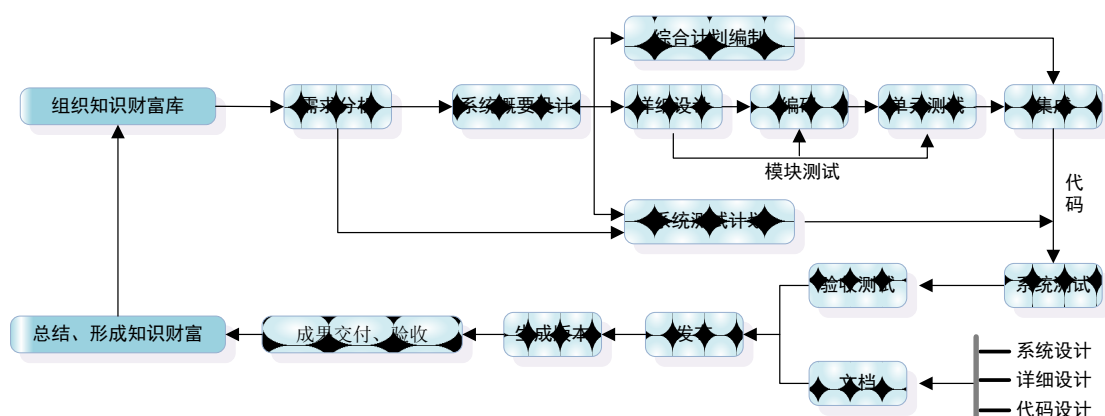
组织知识财富库

需求分析

系统概要设计

综合计划编制

详细设计

编码

单元测试

集成

模块测试

系统测试计划

代码

系统测试

验收测试

文档

系统设计

详细设计

代码设计

发布

生成版本

成果交付、验收

总结、形成知识财富